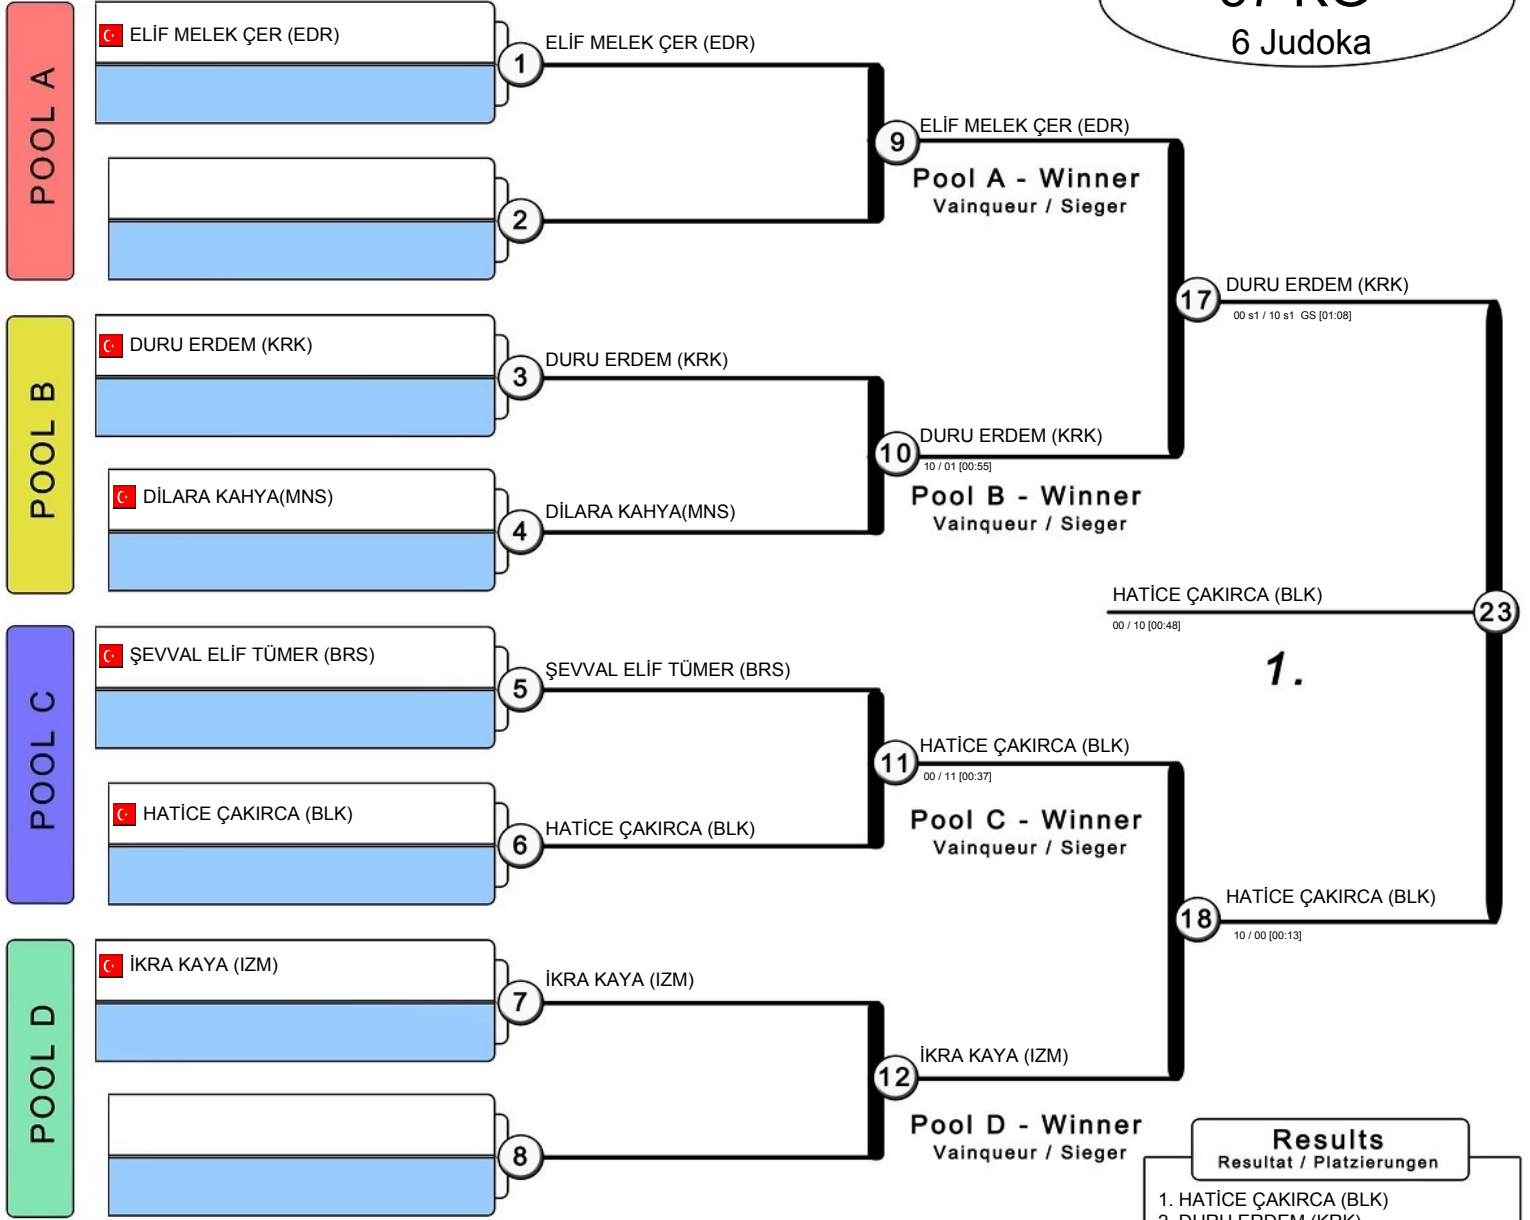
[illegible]
6 Judoka

POOL A

ELİF MELEK ÇER (EDR)

1 ELİF MELEK ÇER (EDR)

2

9 ELİF MELEK ÇER (EDR)

Pool A - Winner
Vainqueur / Sieger

17 DURU ERDEM (KRK)
00 s1 / 10 s1 GS [01:08]

POOL B

DURU ERDEM (KRK)

3 DURU ERDEM (KRK)

10 DURU ERDEM (KRK)
10 / 01 [00:55]

DİLARA KAHYA(MNS)

4 DİLARA KAHYA(MNS)

Pool B - Winner
Vainqueur / Sieger

HATİCE ÇAKIRCA (BLK)
00 / 10 [00:48]

23

1.

POOL C

ŞEVVAL ELİF TÜMER (BRS)

5 ŞEVVAL ELİF TÜMER (BRS)

11 HATİCE ÇAKIRCA (BLK)
00 / 11 [00:37]

HATİCE ÇAKIRCA (BLK)

6 HATİCE ÇAKIRCA (BLK)

Pool C - Winner
Vainqueur / Sieger

18 HATİCE ÇAKIRCA (BLK)
10 / 00 [00:13]

POOL D

İKRA KAYA (IZM)

7 İKRA KAYA (IZM)

12 İKRA KAYA (IZM)

8

Pool D - Winner
Vainqueur / Sieger

Results
Resultat / Platzierungen

1. HATİCE ÇAKIRCA (BLK)
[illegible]